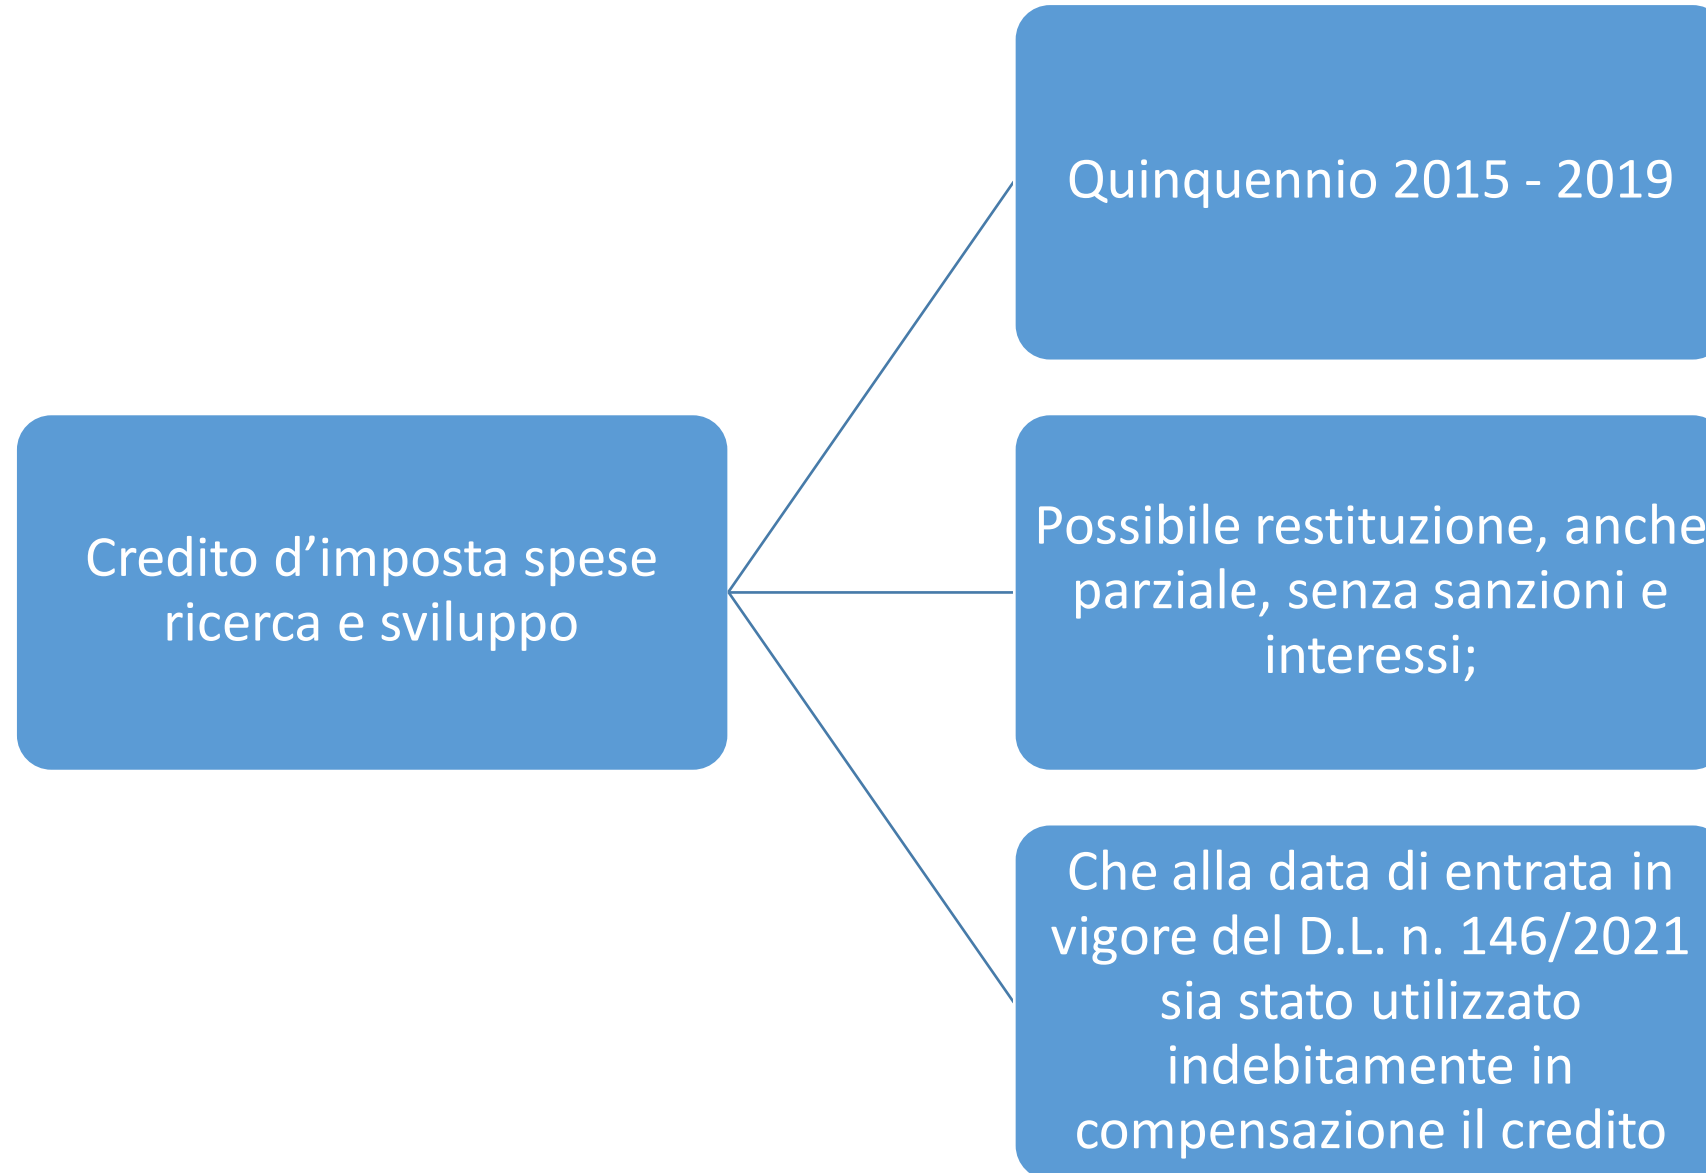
Credito d’imposta spese ricerca e sviluppo

Quinquennio 2015 - 2019

Possibile restituzione, anche parziale, senza sanzioni e interessi;

Che alla data di entrata in vigore del D.L. n. 146/2021 sia stato utilizzato indebitamente in compensazione il credito